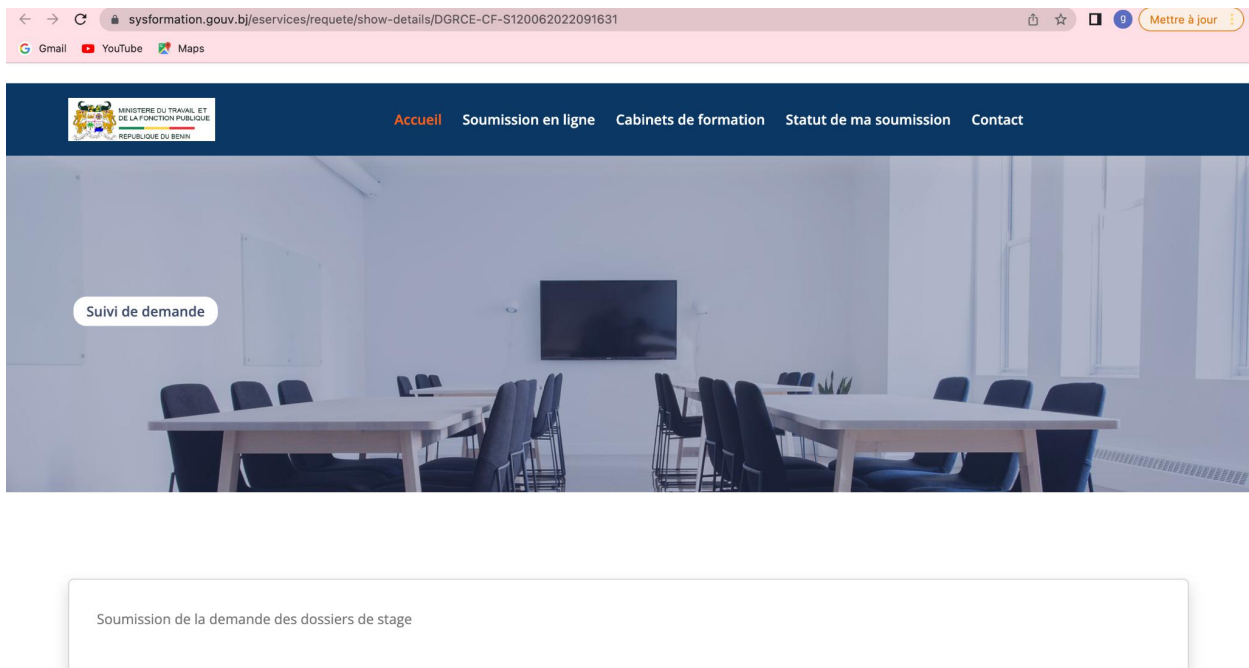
sysformation.gouv.bj/eservices/requete/show-details/DGRCE-CF-S120062022091631

Mettre à jour

Gmail YouTube Maps

MINISTERE DU TRAVAIL ET DE LA FONCTION PUBLIQUE
REPUBLIQUE DU BENIN

Accueil Soumission en ligne Cabinets de formation Statut de ma soumission Contact

Suivi de demande

Soumission de la demande des dossiers de stage